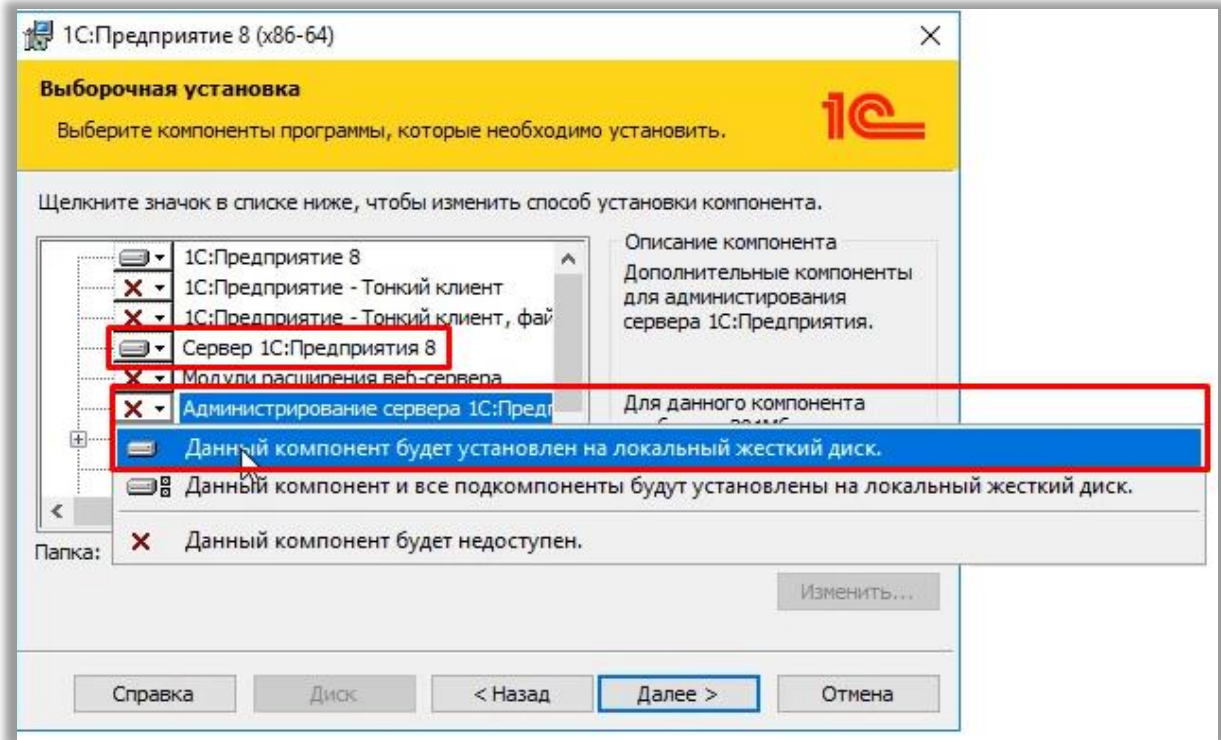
1С:Предприятие 8 (x86-64)

Выборочная установка

Выберите компоненты программы, которые необходимо установить.

1С

Щелкните значок в списке ниже, чтобы изменить способ установки компонента.

1С:Предприятие 8
1С:Предприятие - Тонкий клиент
1С:Предприятие - Тонкий клиент, фай
Сервер 1С:Предприятия 8
Модули расширения веб-сервера
Администрирование сервера 1С:Предп

Описание компонента
Дополнительные компоненты для администрирования сервера 1С:Предприятия.

Для данного компонента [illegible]

Данный компонент будет установлен на локальный жесткий диск.
Данный компонент и все подкомпоненты будут установлены на локальный жесткий диск.
Данный компонент будет недоступен.

Папка:

Изменить...

Справка
Диск
< Назад
Далее >
Отмена